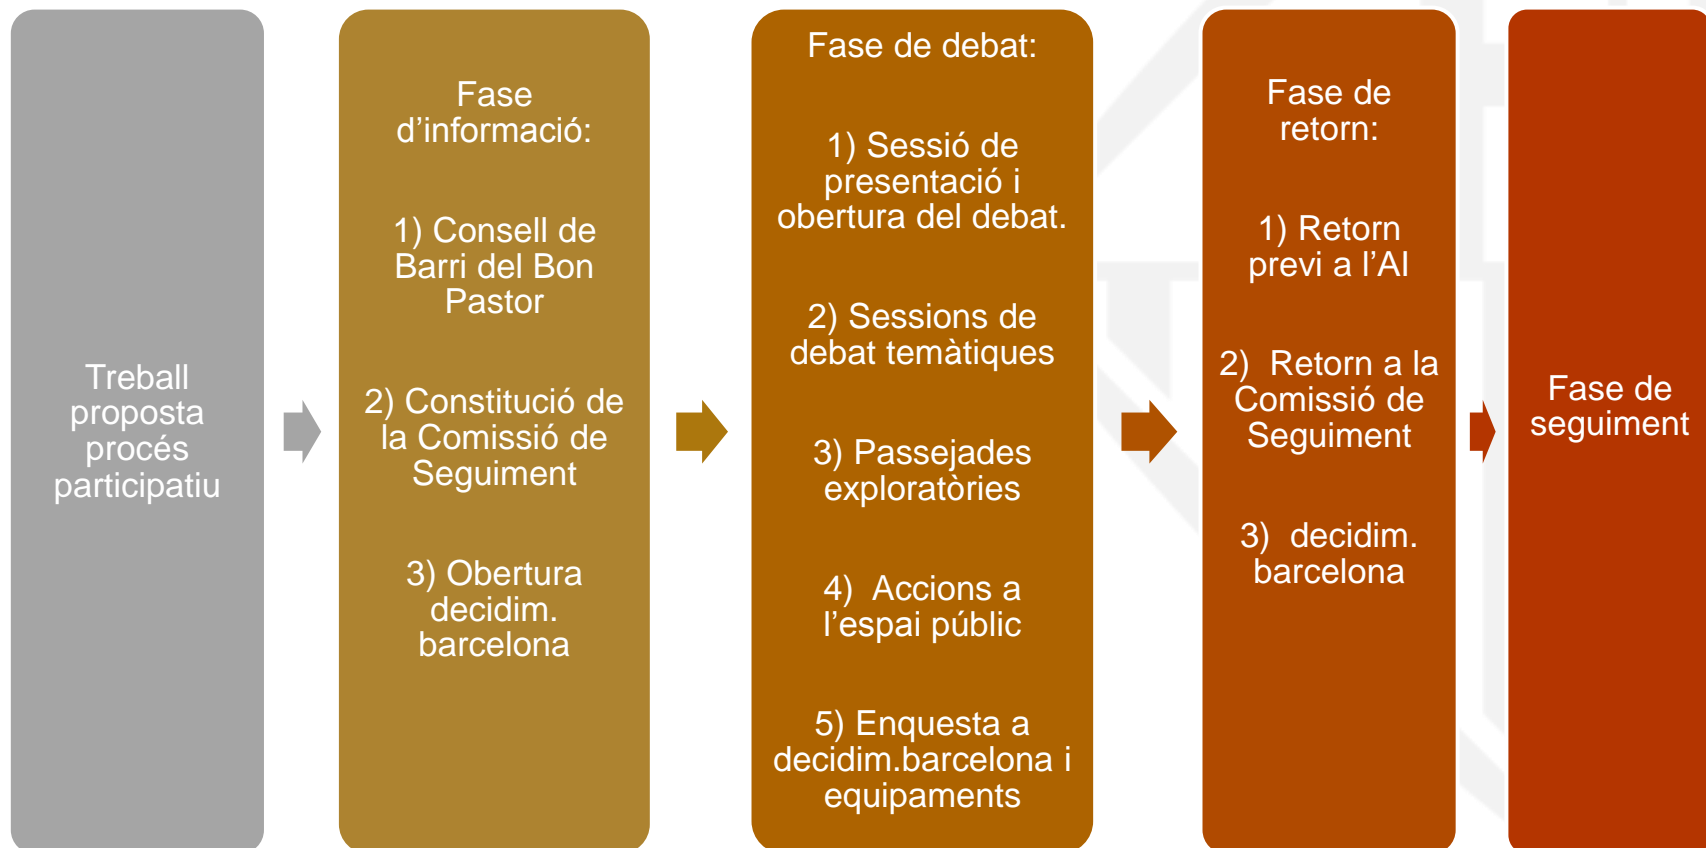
Treball proposta procés participatiu

Fase d’informació:

1) Consell de Barri del Bon Pastor

2) Constitució de la Comissió de Seguiment

3) Obertura decidim. barcelona

Fase de debat:

1) Sessió de presentació i obertura del debat.

2) Sessions de debat temàtiques

3) Passejades exploratòries

4) Accions a l’espai públic

5) Enquesta a decidim.barcelona i equipaments

Fase de retorn:

1) Retorn previ a l’AI

2) Retorn a la Comissió de Seguiment

3) decidim. barcelona

Fase de seguiment